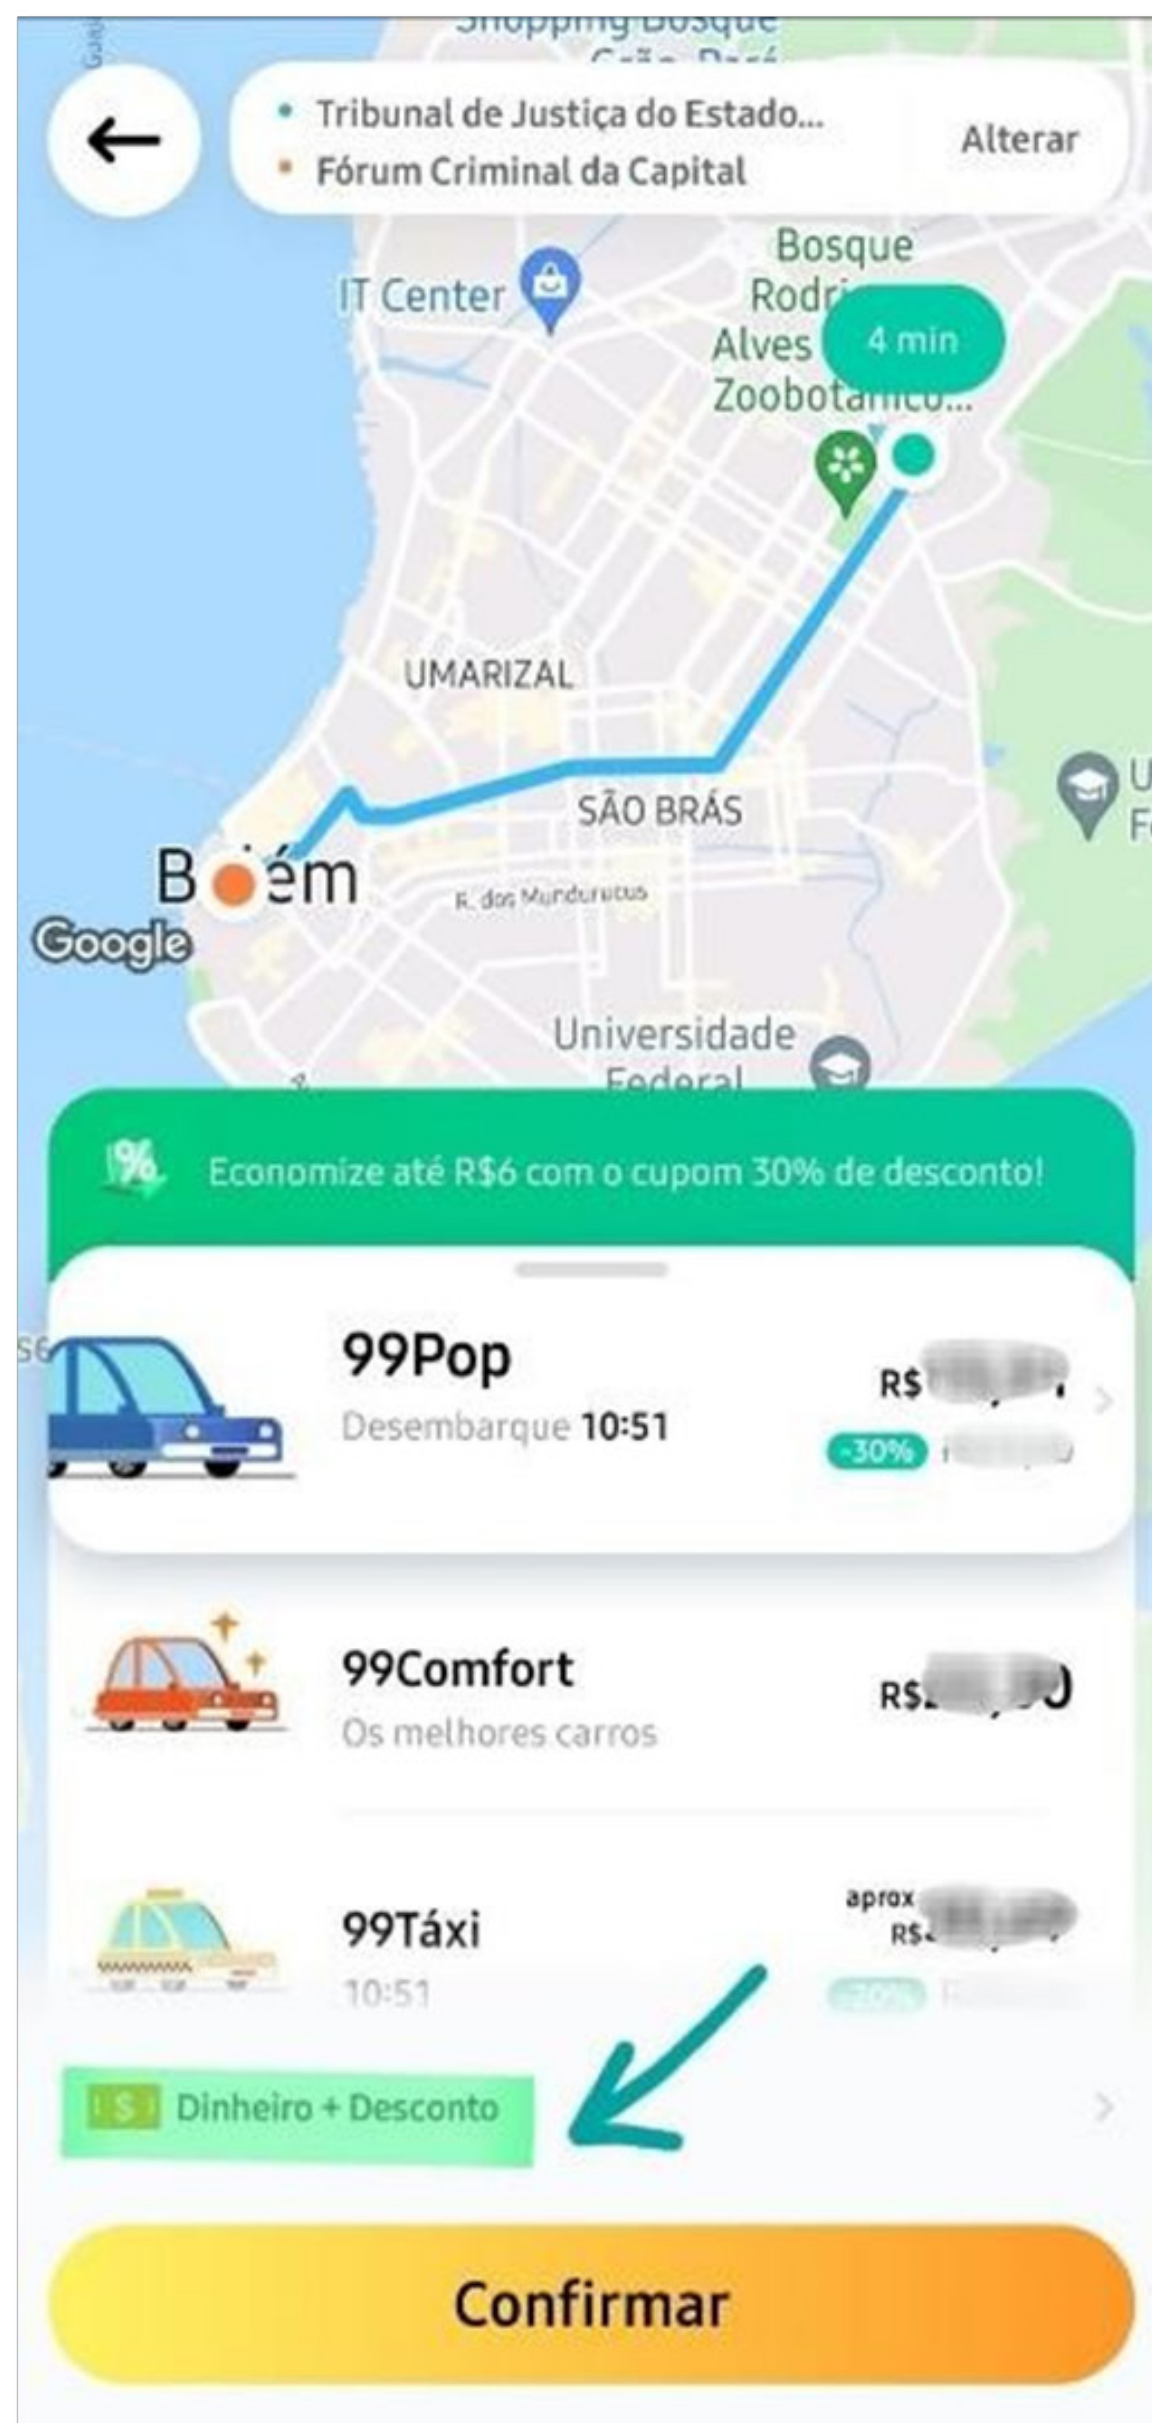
Shopping Bosque
Tribunal de Justiça do Estado...
Fórum Criminal da Capital
Alterar
Bosque
IT Center
Rodr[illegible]
Alves
4 min
Zoobotânico...
UMARIZAL
SÃO BRÁS
B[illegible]ém
R. dos Mundurucus
Google
Universidade
Federal
Economize até R$6 com o cupom 30% de desconto!
99Pop
Desembarque 10:51
R$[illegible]
-30%
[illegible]
99Comfort
Os melhores carros
R$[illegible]
99Táxi
10:51
aprox
R$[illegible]
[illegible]
Dinheiro + Desconto
Confirmar